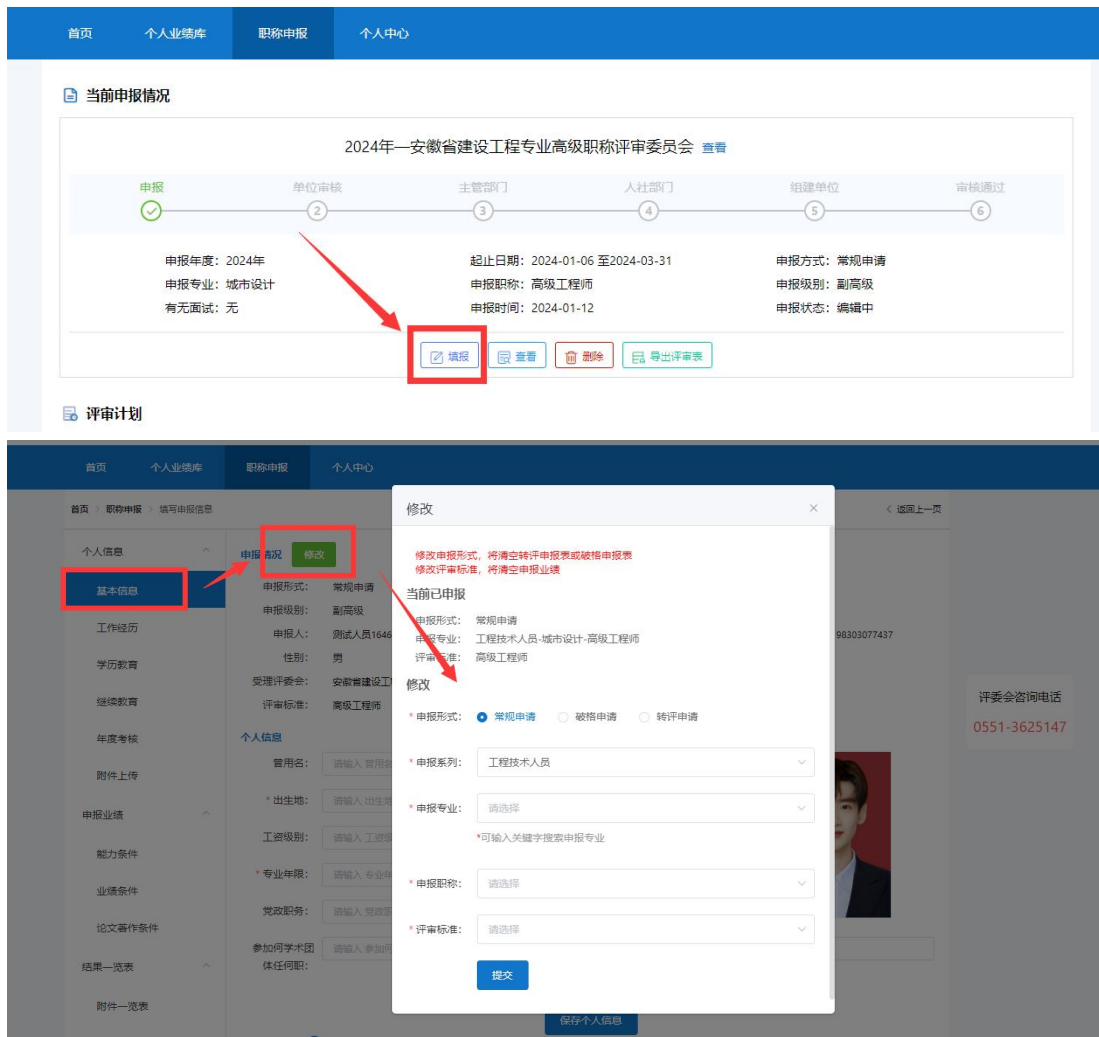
首页 个人业绩库 职称申报 个人中心

当前申报情况

2024年—安徽省建设工程专业高级职称评审委员会 查看

申报 单位审核 主管部门 人社部门 组建单位 审核通过

2 3 4 5 6

申报年度：2024年
申报专业：城市设计
有无面试：无

起止日期：2024-01-06 至2024-03-31
申报职称：高级工程师
申报时间：2024-01-12

申报方式：常规申请
申报级别：副高级
申报状态：编辑中

填报 查看 删除 导出评审表

评审计划

首页 个人业绩库 职称申报 个人中心

首页 > 职称申报 > 填写申报信息

返回上一页

个人信息
基本信息
工作经历
学历教育
继续教育
年度考核
附件上传
申报业绩
能力条件
业绩条件
论文著作条件
结果一览表
附件一览表

申报情况 修改
申报形式： 常规申请
申报级别： 副高级
申报人： 测试人员1646
性别： 男
受理评委会： 安徽省建设工
评审标准： 高级工程师
个人信息
曾用名： 请输入 曾用名
* 出生地： 请输入 出生地
工资级别： 请输入 工资
* 专业年限： 请输入 专业
党政职务： 请输入 党政
参加何学术团体任何职： 请输入 参加何

98303077437

保存个人信息

评委会咨询电话
0551-3625147

修改 ×

修改申报形式，将清空转评申报表或破格申报表
修改评审标准，将清空申报业绩

当前已申报
申报形式： 常规申请
申报专业： 工程技术人员-城市设计-高级工程师
评审标准： 高级工程师

修改
* 申报形式： 常规申请 破格申请 转评申请
* 申报系列： 工程技术人员
* 申报专业： 请选择
*可输入关键字搜索申报专业
* 申报职称： 请选择
* 评审标准： 请选择
提交